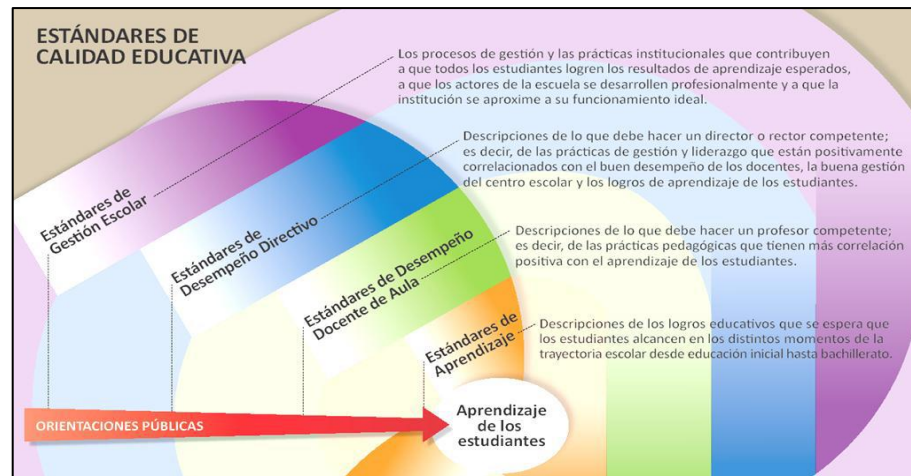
ESTÁNDARES DE CALIDAD EDUCATIVA

Los procesos de gestión y las prácticas institucionales que contribuyen a que todos los estudiantes logren los resultados de aprendizaje esperados, a que los actores de la escuela se desarrollen profesionalmente y a que la institución se aproxime a su funcionamiento ideal.

Descripciones de lo que debe hacer un director o rector competente; es decir, de las prácticas de gestión y liderazgo que están positivamente correlacionados con el buen desempeño de los docentes, la buena gestión del centro escolar y los logros de aprendizaje de los estudiantes.

Descripciones de lo que debe hacer un profesor competente; es decir, de las prácticas pedagógicas que tienen más correlación positiva con el aprendizaje de los estudiantes.

Descripciones de los logros educativos que se espera que los estudiantes alcancen en los distintos momentos de la trayectoria escolar desde educación inicial hasta bachillerato.

Estándares de Gestión Escolar

Estándares de Desempeño Directivo

Estándares de Desempeño Docente de Aula

Estándares de Aprendizaje

ORIENTACIONES PÚBLICAS

Aprendizaje de los estudiantes